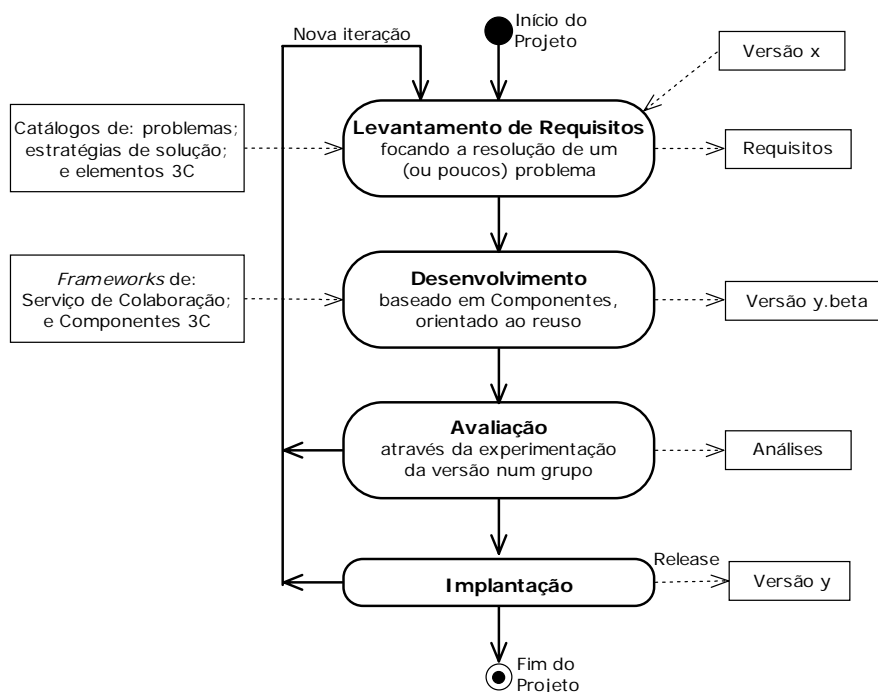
Nova iteração

Início do Projeto

Versão x

Catálogos de: problemas; estratégias de solução; e elementos 3C

Levantamento de Requisitos
focando a resolução de um (ou poucos) problema

Requisitos

*Frameworks* de: Serviço de Colaboração; e Componentes 3C

Desenvolvimento
baseado em Componentes, orientado ao reuso

Versão y.beta

Avaliação
através da experimentação da versão num grupo

Análises

Release

Implantação

Versão y

Fim do Projeto